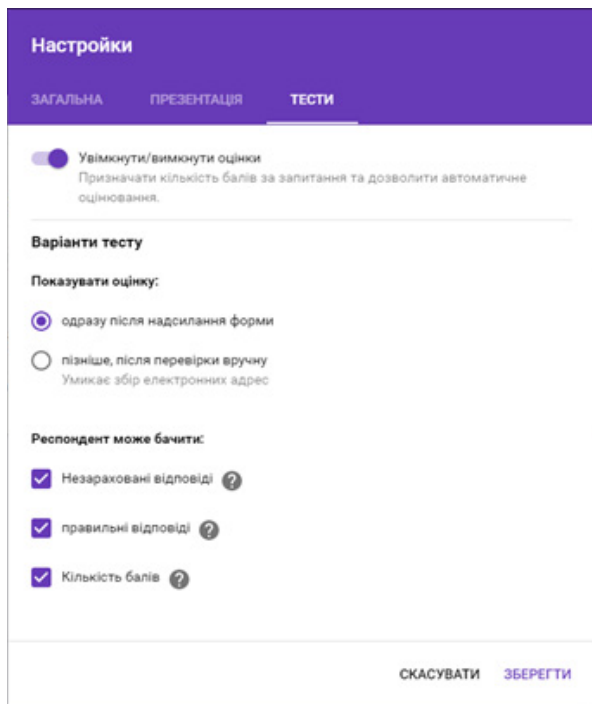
Настройки

ЗАГАЛЬНА ПРЕЗЕНТАЦІЯ ТЕСТИ

Увімкнути/вимкнути оцінки
Призначати кількість балів за запитання та дозволити автоматичне оцінювання.

Варіанти тесту

Показувати оцінку:

одразу після надсилання форми

пізніше, після перевірки вручну
Умикає збір електронних адрес

Респондент може бачити:

Незараховані відповіді

правильні відповіді

Кількість балів

СКАСУВАТИ ЗБЕРЕГТИ